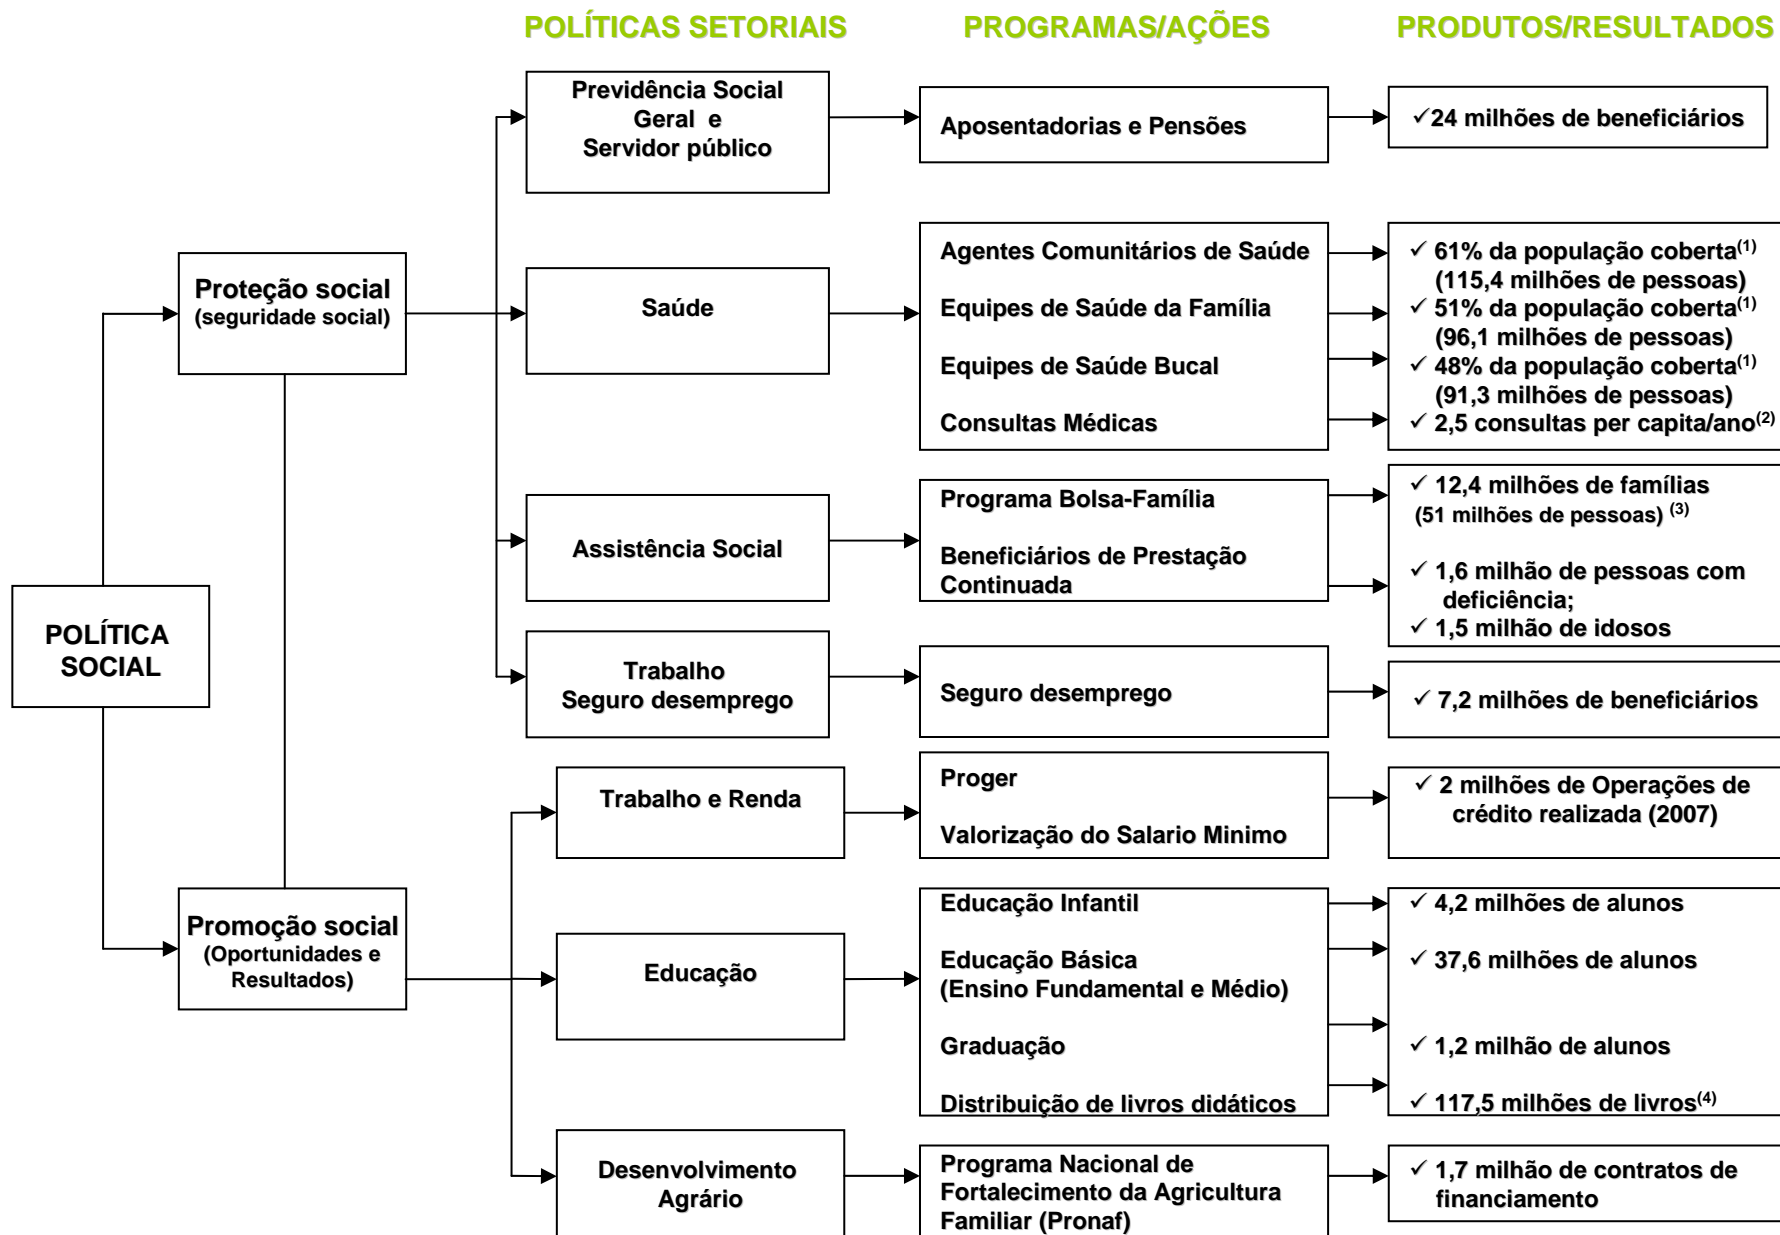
POLÍTICAS SETORIAIS

PROGRAMAS/AÇÕES

PRODUTOS/RESULTADOS

POLÍTICA SOCIAL

Proteção social (seguridade social)

Promoção social (Oportunidades e Resultados)

Previdência Social Geral e Servidor público

Aposentadorias e Pensões

✓24 milhões de beneficiários

Saúde

Agentes Comunitários de Saúde

Equipes de Saúde da Família

Equipes de Saúde Bucal

Consultas Médicas

✓ 61% da população coberta$^{(1)}$ (115,4 milhões de pessoas)

✓ 51% da população coberta$^{(1)}$ (96,1 milhões de pessoas)

✓ 48% da população coberta$^{(1)}$ (91,3 milhões de pessoas)

✓ 2,5 consultas per capita/ano$^{(2)}$

Assistência Social

Programa Bolsa-Família

Beneficiários de Prestação Continuada

✓ 12,4 milhões de famílias (51 milhões de pessoas) $^{(3)}$

✓ 1,6 milhão de pessoas com deficiência;

✓ 1,5 milhão de idosos

Trabalho Seguro desemprego

Seguro desemprego

✓ 7,2 milhões de beneficiários

Trabalho e Renda

Proger

Valorização do Salario Minimo

✓ 2 milhões de Operações de crédito realizada (2007)

Educação

Educação Infantil

Educação Básica (Ensino Fundamental e Médio)

Graduação

Distribuição de livros didáticos

✓ 4,2 milhões de alunos

✓ 37,6 milhões de alunos

✓ 1,2 milhão de alunos

✓ 117,5 milhões de livros$^{(4)}$

Desenvolvimento Agrário

Programa Nacional de Fortalecimento da Agricultura Familiar (Pronaf)

✓ 1,7 milhão de contratos de financiamento